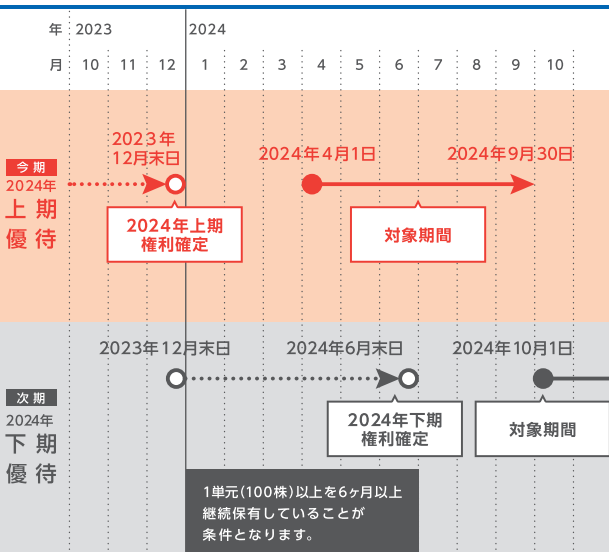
年 2023 2024

月 10 11 12 1 2 3 4 5 6 7 8 9 10

今期
2024年
上期
優待

2023年
12月末日

2024年4月1日

2024年9月30日

2024年上期
権利確定

対象期間

次期
2024年
下期
優待

2023年12月末日

2024年6月末日

2024年10月1日

2024年下期
権利確定

対象期間

1単元(100株)以上を6ヶ月以上継続保有していることが条件となります。